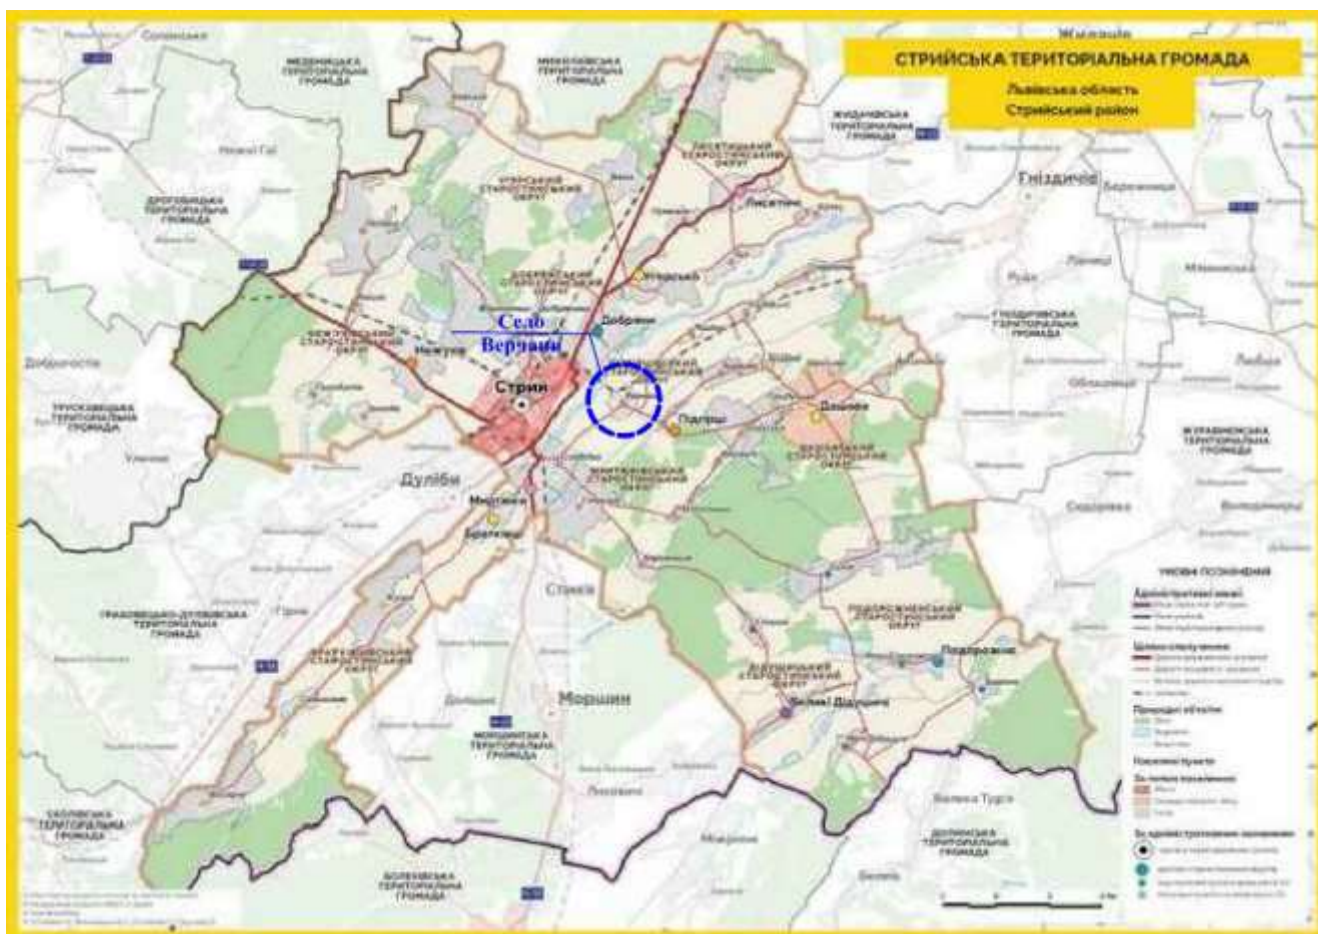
СТРИЙСЬКА ТЕРИТОРІАЛЬНА ГРОМАДА
Львівська область
Стрийський район

Жидачів
Соколів
МЕДЕНИЦЬКА ТЕРИТОРІАЛЬНА ГРОМАДА
МИКОЛАЇВСЬКА ТЕРИТОРІАЛЬНА ГРОМАДА
ЖИДАЧІВСЬКА ТЕРИТОРІАЛЬНА ГРОМАДА
Новий Гай
ДРОГОБИЦЬКА ТЕРИТОРІАЛЬНА ГРОМАДА
ЛИСЯТИЦЬКИЙ СТАРОСТИНСЬКИЙ ОКРУГ
УГЕРСЬКИЙ СТАРОСТИНСЬКИЙ ОКРУГ
Лисятичі
Гніздичів
ДОБРЯНСЬКИЙ СТАРОСТИНСЬКИЙ ОКРУГ
Угерсько
Добряни
Село Верчани
НЕЖУХІВСЬКИЙ СТАРОСТИНСЬКИЙ ОКРУГ
Нежухів
ГНІЗДИЧІВСЬКА ТЕРИТОРІАЛЬНА ГРОМАДА
Стрий
Підгірці
Дашава
ДАШАВСЬКИЙ СТАРОСТИНСЬКИЙ ОКРУГ
ТРУСКАВЕЦЬКА ТЕРИТОРІАЛЬНА ГРОМАДА
ЖУРАВНЕНСЬКА ТЕРИТОРІАЛЬНА ГРОМАДА
Дуліби
Миртюки
Братківці
Стрілків
ГРАБОВЕЦЬКО-ДУЛІБІВСЬКА ТЕРИТОРІАЛЬНА ГРОМАДА
ПОДОРОЖНЕНСЬКИЙ СТАРОСТИНСЬКИЙ ОКРУГ
Подорожнє
ДІДУШИЦЬКИЙ СТАРОСТИНСЬКИЙ ОКРУГ
Великі Дідушичі
Моршин
МОРШИНСЬКА ТЕРИТОРІАЛЬНА ГРОМАДА
СКОЛІВСЬКА ТЕРИТОРІАЛЬНА ГРОМАДА
БОЛЕХІВСЬКА ТЕРИТОРІАЛЬНА ГРОМАДА
ДОЛИНСЬКА ТЕРИТОРІАЛЬНА ГРОМАДА
Велика Тур'я
УМОВНІ ПОЗНАЧЕННЯ
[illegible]